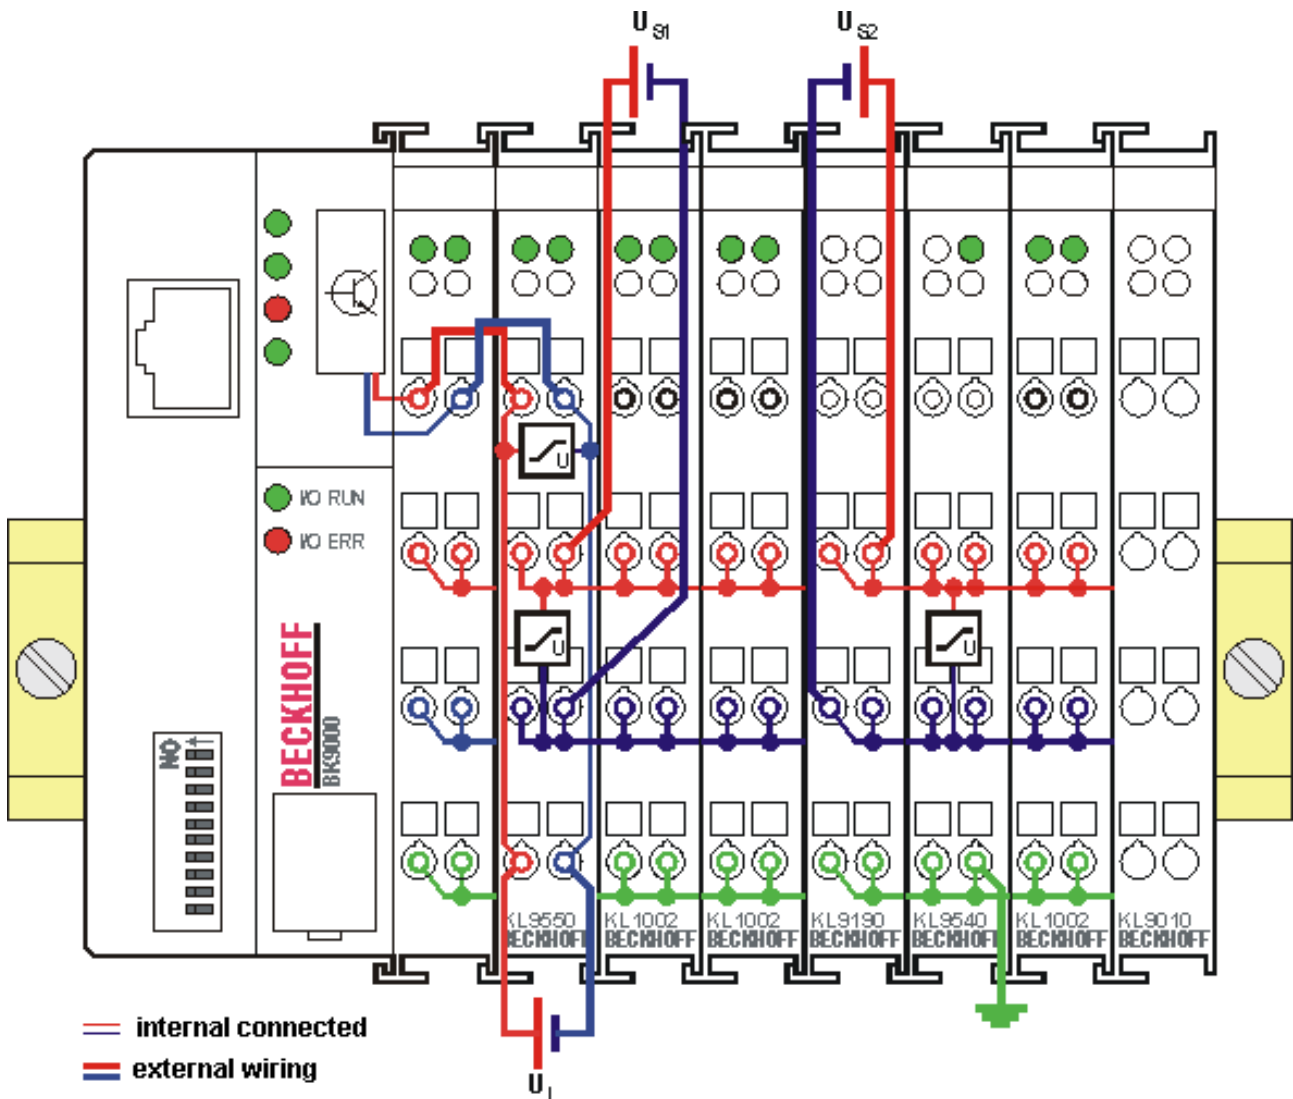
$U_{S1}$

$U_{S2}$

I/O RUN
I/O ERR

BECKHOFF
BK9000

ON

U U U

KL9550 BECKHOFF
KL1002 BECKHOFF
KL1002 BECKHOFF
KL9190 BECKHOFF
KL9540 BECKHOFF
KL1002 BECKHOFF
KL9010 BECKHOFF

internal connected
external wiring

$U_I$